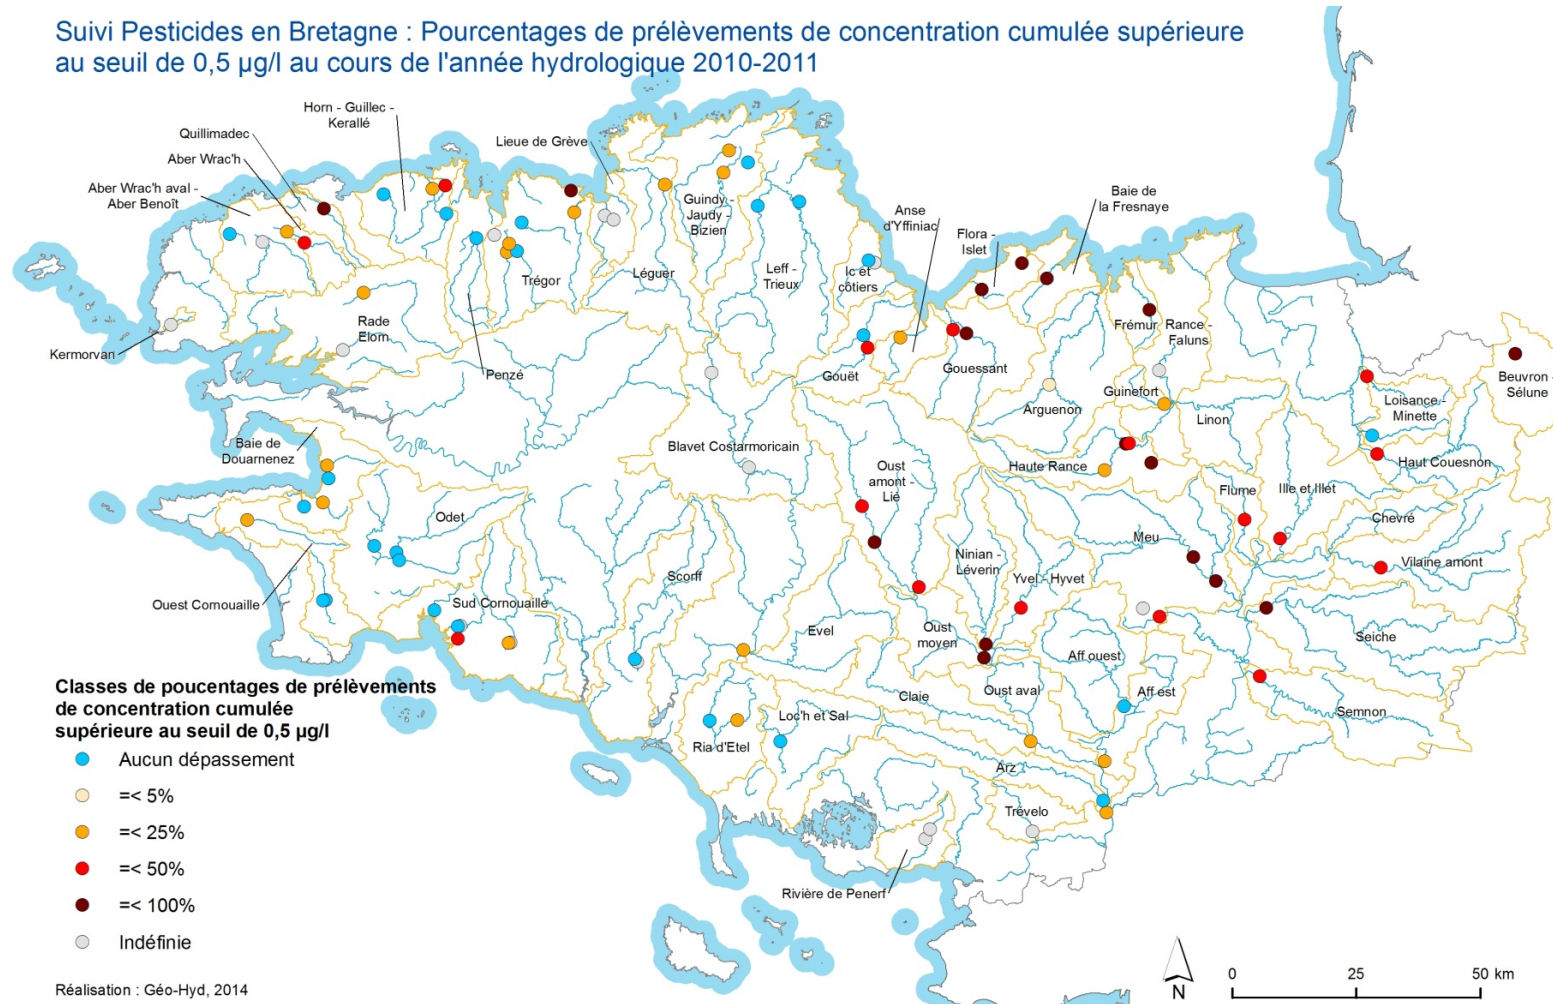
Suivi Pesticides en Bretagne : Pourcentages de prélèvements de concentration cumulée supérieure au seuil de 0,5 µg/l au cours de l'année hydrologique 2010-2011

Horn - Guillec - Kerallé
Quillimadec
Aber Wrac'h
Aber Wrac'h aval - Aber Benoît
Lieue de Grève
Guindy - Jaudy - Bizien
Anse d'Yffiniac
Baie de la Fresnaye
Flora - Islet
Tregor
Léguer
Leff - Trieux
Ic et côtiers
Rade Elorn
Kermorvan
Penzé
Gouët
Gouessant
Frémur
Rance - Faluns
Beuvron - Sélune
Guinefort
Arguenon
Loisance - Minette
Linon
Baie de Douarnenez
Blavet Costarmoricain
Haute Rance
Haut Couesnon
Oust amont - Lié
Flume
Ille et Illet
Odet
Chevré
Meu
Ninian - Léverin
Yvel - Hyvet
Vilaine amont
Scorff
Ouest Cornouaille
Sud Cornouaille
Evel
Oust moyen
Seiche
Aff ouest
Claie
Oust aval
Aff est
Loc'h et Sal
Semnon
Ria d'Etel
Arz
Trévelo
Rivière de Penerf

Classes de poucentages de prélèvements de concentration cumulée supérieure au seuil de 0,5 µg/l
Aucun dépassement
=< 5%
=< 25%
=< 50%
=< 100%
Indéfinie

Réalisation : Géo-Hyd, 2014

N
0 25 50 km